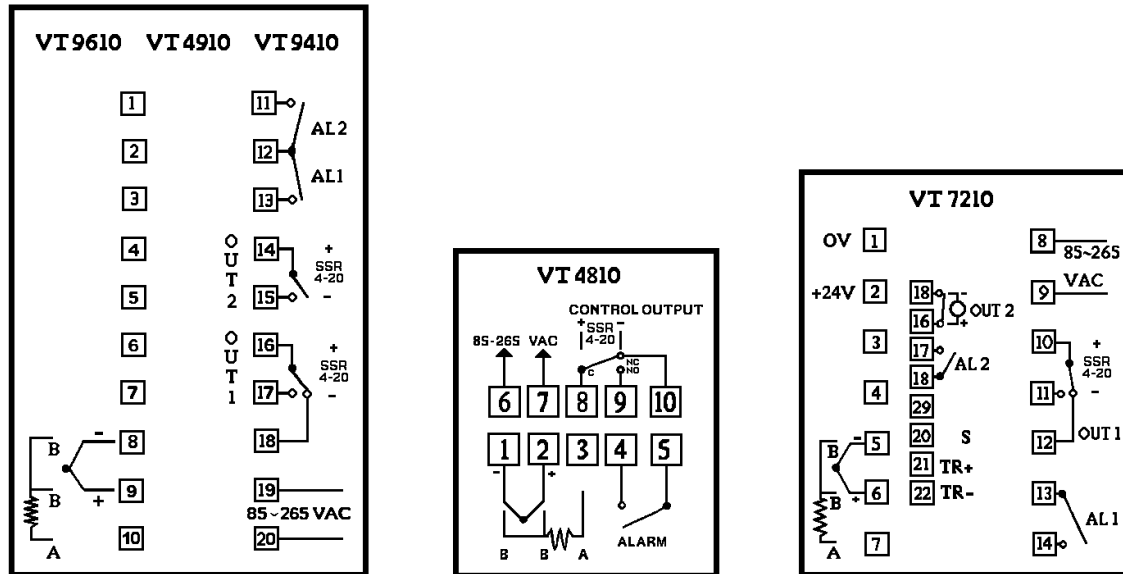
VT9610 VT4910 VT9410

1
2
3
4
5
6
7
8
9
10

11
12
13
AL2
AL1
OUT2
14
15
+
SSR
4-20
-
OUT1
16
17
18
+
SSR
4-20
-
19
20
85~265 VAC

B
-
B
+
A

VT4810

CONTROL OUTPUT
85-265 VAC
+SSR-
4-20
C
NC
NO
6 7 8 9 10
1 2 3 4 5
- +
B B A
ALARM

VT7210

OV 1
+24V 2
3
4
5
6
7
-
+
B
B
A

18
16
OUT 2
-
+
17
18
AL2
29
20 S
21 TR+
22 TR-

8
85~265
9
VAC
10
11
+
SSR
4-20
-
12
OUT1
13
AL1
14